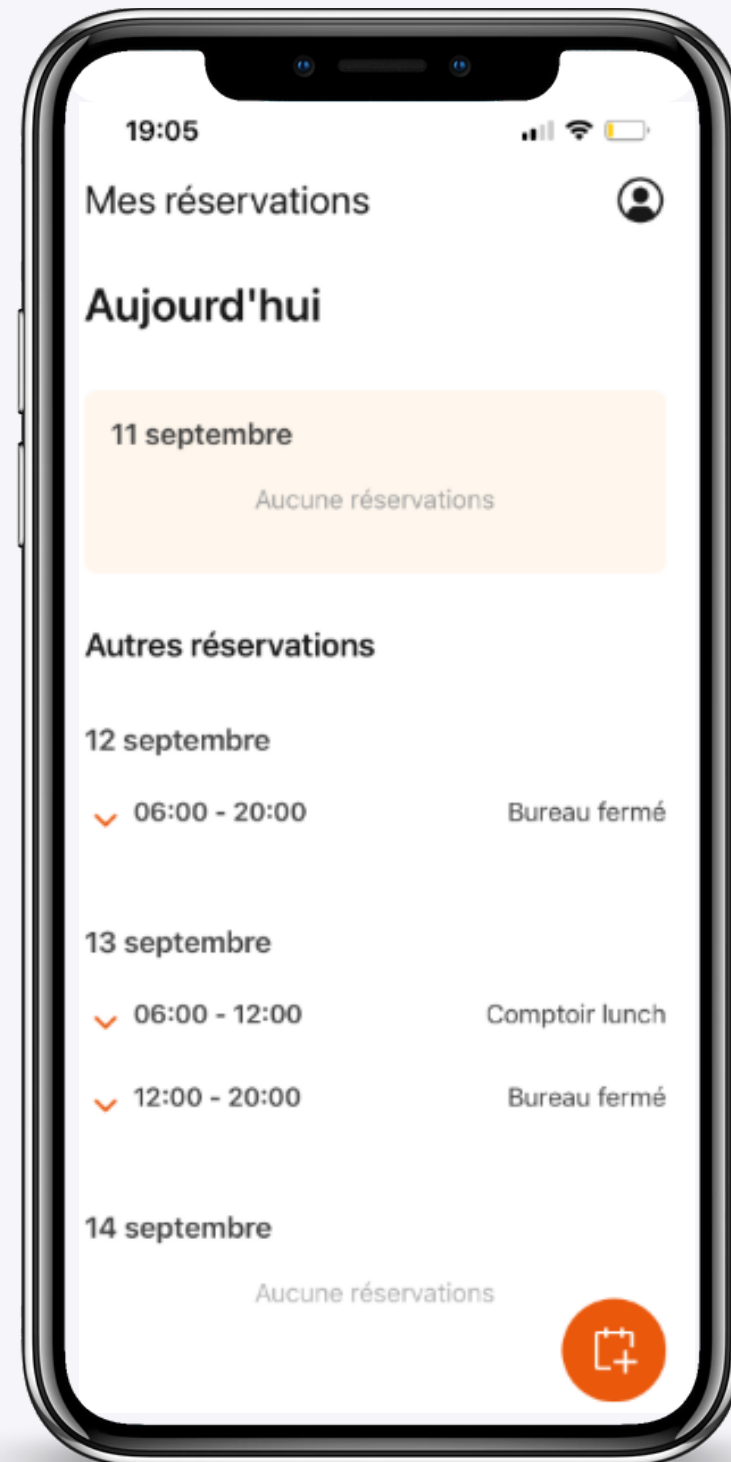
19:05

Mes réservations

Aujourd'hui

11 septembre

Aucune réservations

Autres réservations

12 septembre

06:00 - 20:00 Bureau fermé

13 septembre

06:00 - 12:00 Comptoir lunch

12:00 - 20:00 Bureau fermé

14 septembre

Aucune réservations